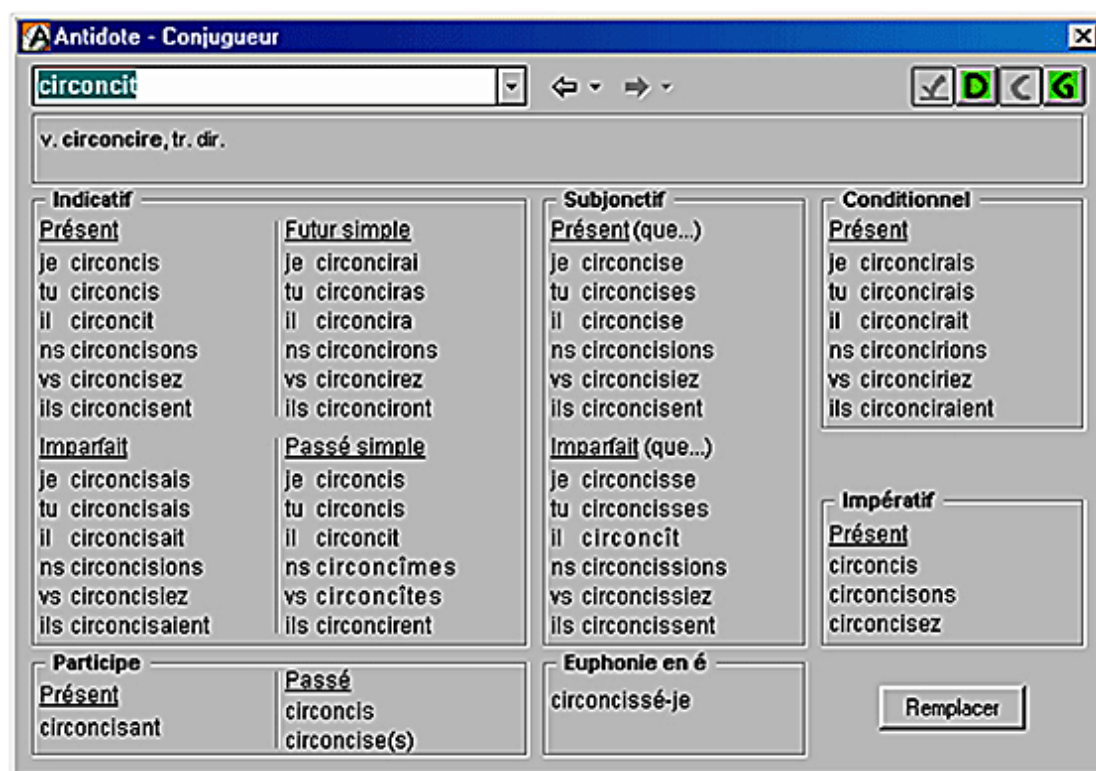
Antidote - Conjugueur

circoncit

D C G

v. circoncire, tr. dir.

Indicatif

Présent
je circoncis
tu circoncis
il circoncit
ns circoncisons
vs circoncisez
ils circoncisent

Futur simple
je circoncirai
tu circonciras
il circoncira
ns circoncirons
vs circoncirez
ils circonciront

Imparfait
je circoncisais
tu circoncisais
il circoncisait
ns circoncisions
vs circoncisiez
ils circoncisaient

Passé simple
je circoncis
tu circoncis
il circoncit
ns circoncîmes
vs circoncîtes
ils circoncirent

Subjonctif

Présent (que...)
je circoncise
tu circoncises
il circoncise
ns circoncisions
vs circoncisiez
ils circoncisent

Imparfait (que...)
je circoncisse
tu circoncisses
il circoncît
ns circoncissions
vs circoncissiez
ils circoncissent

Conditionnel

Présent
je circoncirais
tu circoncirais
il circoncirait
ns circoncirions
vs circonciriez
ils circonciraient

Impératif

Présent
circoncis
circoncisons
circoncisez

Participe

Présent
circoncisant

Passé
circoncis
circoncise(s)

Euphonie en é
circoncissé-je

Remplacer